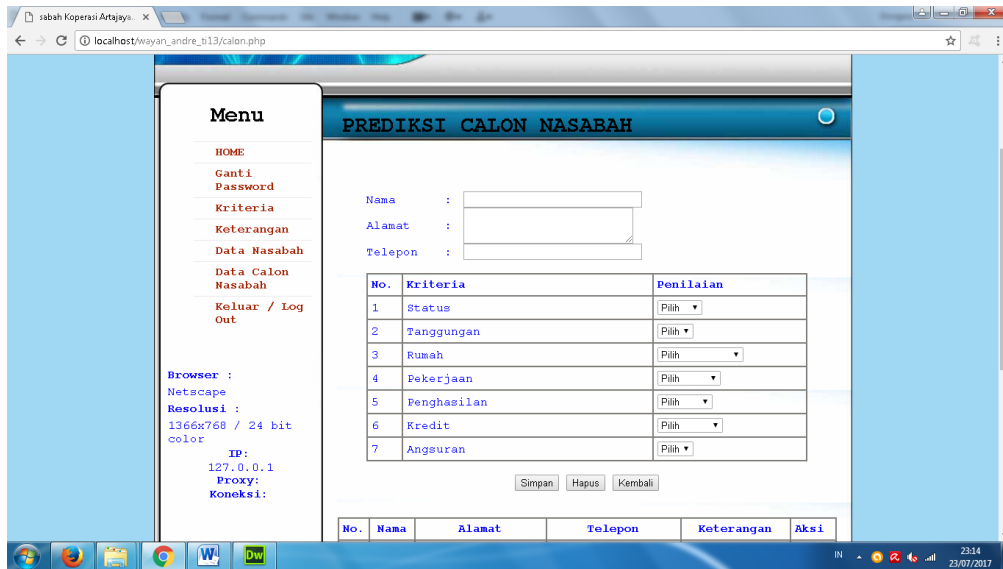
sabah Koperasi Artajaya... ×

localhost/wayan_andre_ti13/calon.php

Menu

HOME
Ganti Password
Kriteria
Keterangan
Data Nasabah
Data Calon Nasabah
Keluar / Log Out

Browser :
Netscape
Resolusi :
1366x768 / 24 bit color
IP:
127.0.0.1
Proxy:
Koneksi:

PREDIKSI CALON NASABAH

Nama :
Alamat :
Telepon :

| No. | Kriteria | Penilaian |
|---|---|---|
| 1 | Status | Pilih |
| 2 | Tanggungan | Pilih |
| 3 | Rumah | Pilih |
| 4 | Pekerjaan | Pilih |
| 5 | Penghasilan | Pilih |
| 6 | Kredit | Pilih |
| 7 | Angsuran | Pilih |

Simpan Hapus Kembali

| No. | Nama | Alamat | Telepon | Keterangan | Aksi |
|---|---|---|---|---|---|

IN 23:14 23/07/2017